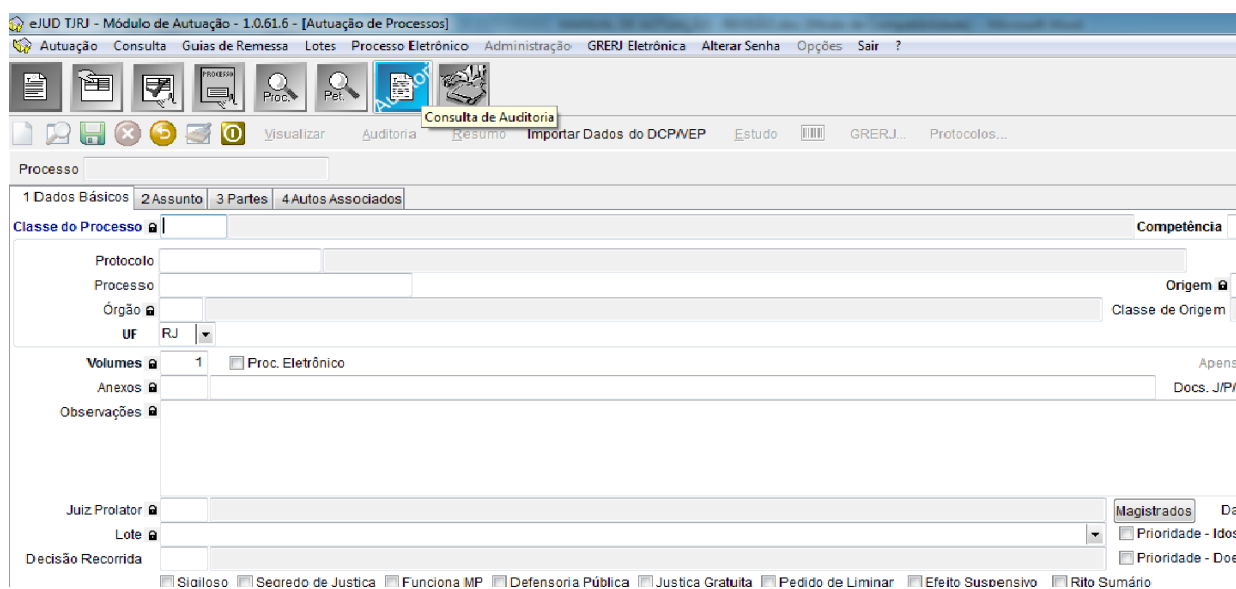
eJUD TJRJ - Módulo de Autuação - 1.0.61.6 - [Autuação de Processos]

Autuação Consulta Guias de Remessa Lotes Processo Eletrônico Administração GRERJ Eletrônica Alterar Senha Opções Sair ?

PROCESSO Proc. Pet. Auditoria

Consulta de Auditoria

Visualizar Auditoria Resumo Importar Dados do DCP/VEP Estudo GRERJ... Protocolos...

Processo

1 Dados Básicos 2 Assunto 3 Partes 4 Autos Associados

Classe do Processo

Competência

Protocolo

Processo

Origem

Órgão

Classe de Origem

UF RJ

Volumes 1 Proc. Eletrônico

Apens

Anexos

Docs. J/P/

Observações

Juiz Prolator

Magistrados

Da

Lote

Prioridade - Idos

Decisão Recorrida

Prioridade - Doe

Sigiloso Segredo de Justiça Funciona MP Defensoria Pública Justiça Gratuita Pedido de Liminar Efeito Suspensivo Rito Sumário